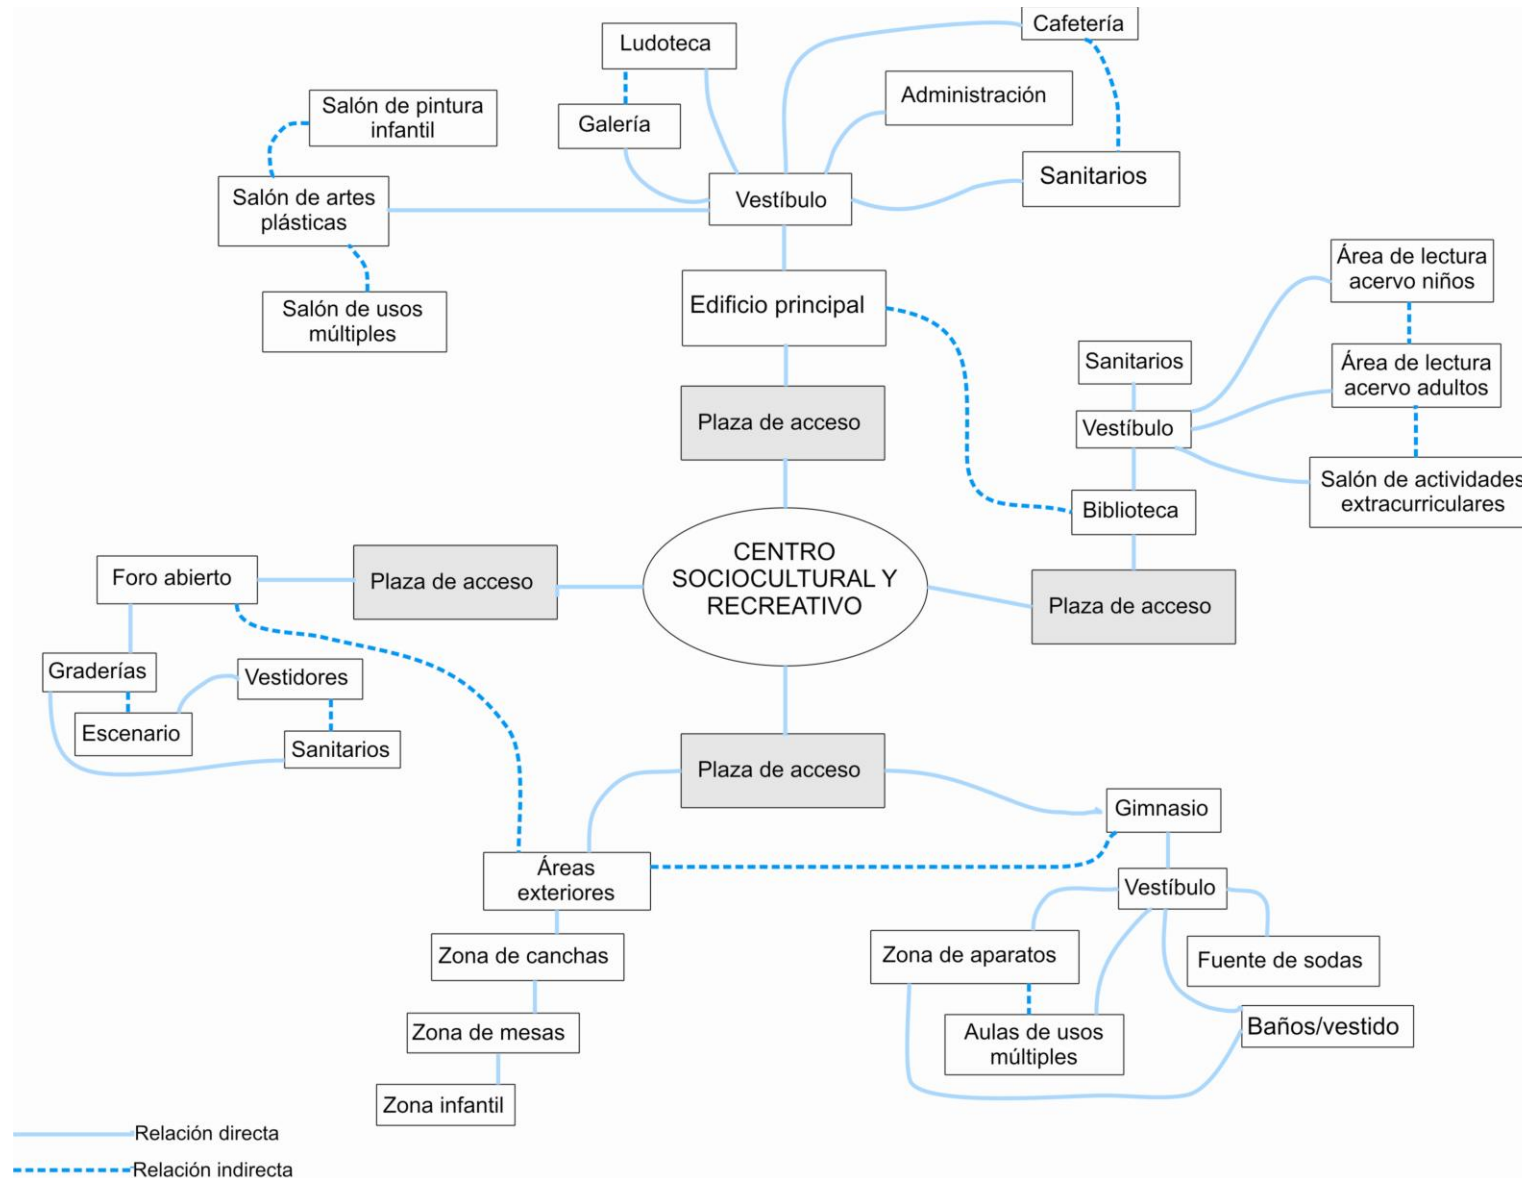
Ludoteca

Cafetería

Galería

Administración

Salón de pintura infantil

Salón de artes plásticas

Vestíbulo

Sanitarios

Salón de usos múltiples

Edificio principal

Área de lectura acervo niños

Sanitarios

Área de lectura acervo adultos

Plaza de acceso

Vestíbulo

Salón de actividades extracurriculares

Biblioteca

Foro abierto

Plaza de acceso

CENTRO SOCIOCULTURAL Y RECREATIVO

Plaza de acceso

Graderías

Vestidores

Escenario

Sanitarios

Plaza de acceso

Gimnasio

Áreas exteriores

Vestíbulo

Zona de canchas

Zona de aparatos

Fuente de sodas

Zona de mesas

Aulas de usos múltiples

Baños/vestido

Zona infantil

Relación directa

Relación indirecta